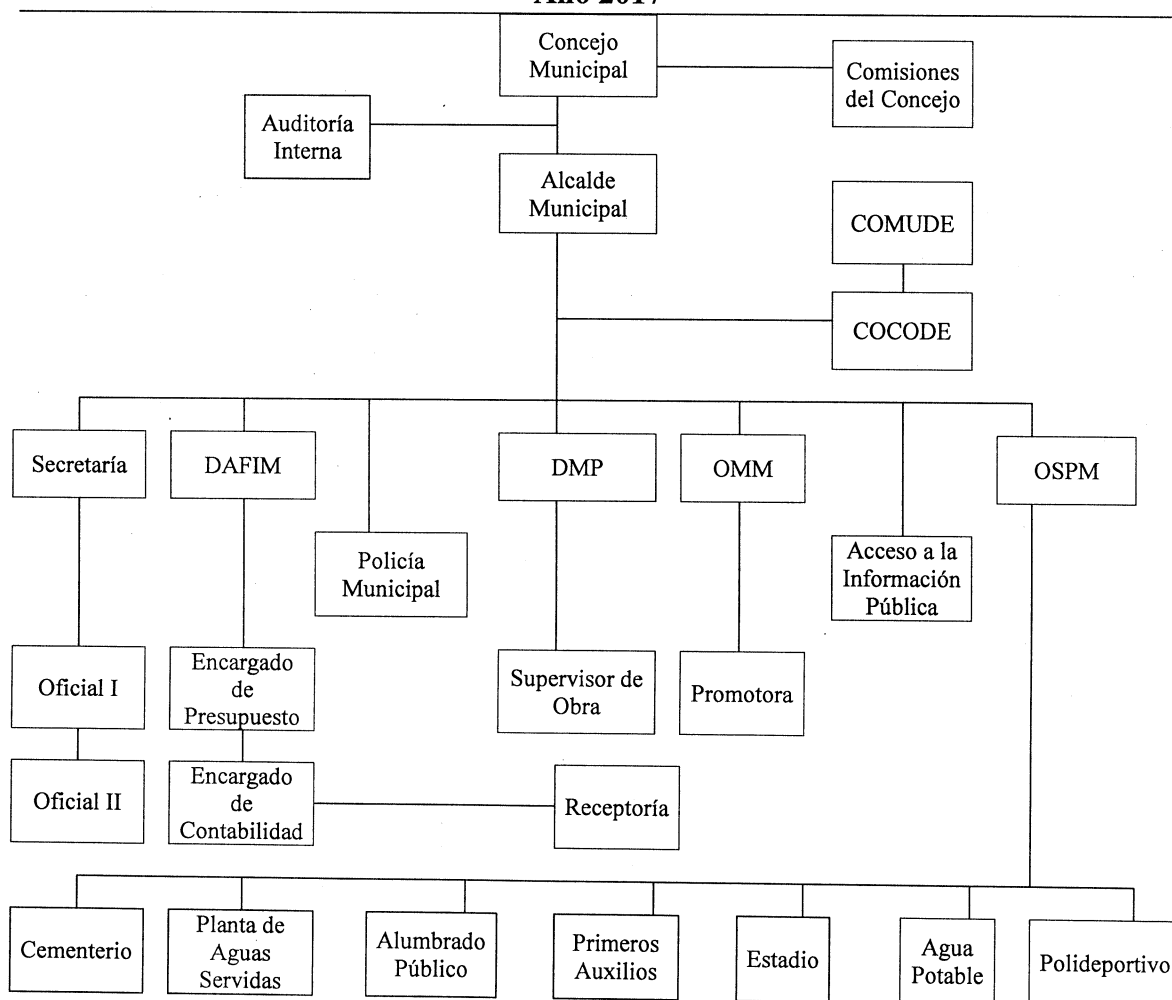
Año 2017

Concejo Municipal

Comisiones del Concejo

Auditoría Interna

Alcalde Municipal

COMUDE

COCODE

Secretaría

DAFIM

Policía Municipal

DMP

OMM

Acceso a la Información Pública

OSPM

Oficial I

Oficial II

Encargado de Presupuesto

Encargado de Contabilidad

Receptoría

Supervisor de Obra

Promotora

Cementerio

Planta de Aguas Servidas

Alumbrado Público

Primeros Auxilios

Estadio

Agua Potable

Polideportivo